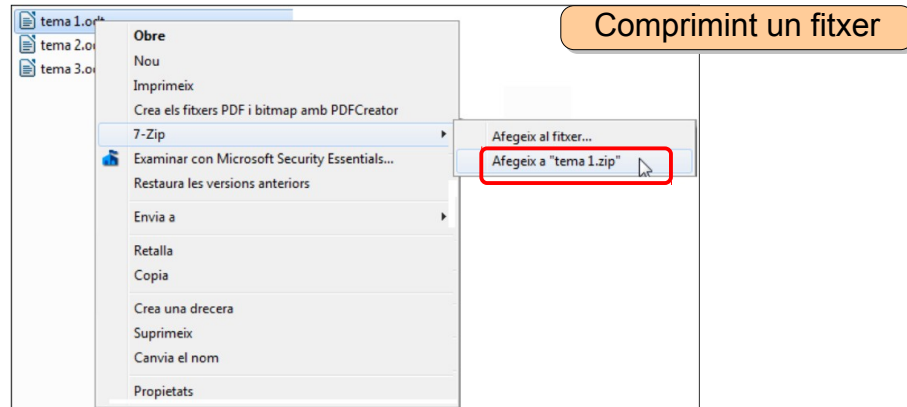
tema 1.odt
tema 2.od
tema 3.od

Comprimint un fitxer

Obre
Nou
Imprimeix
Crea els fitxers PDF i bitmap amb PDFCreator
7-Zip
Examinar con Microsoft Security Essentials...
Restaura les versions anteriors
Envia a
Retalla
Copia
Crea una drecera
Suprimeix
Canvia el nom
Propietats

Afegeix al fitxer...
Afegeix a "tema 1.zip"